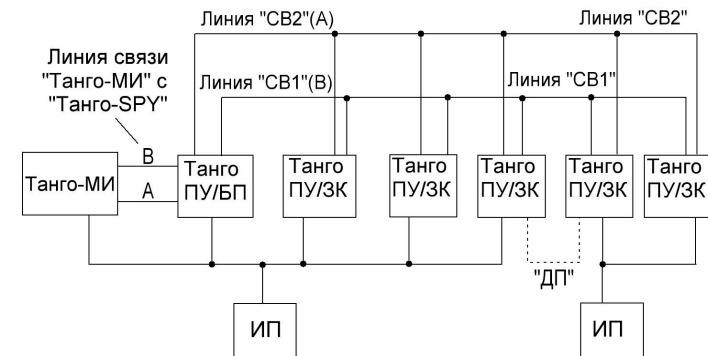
Линия "СВ2"(А)

Линия "СВ2"

Линия связи "Танго-МИ" с "Танго-SPY"

Линия "СВ1"(В)

Линия "СВ1"

Танго-МИ

В

А

Танго ПУ/БП

Танго ПУ/ЗК

Танго ПУ/ЗК

Танго ПУ/ЗК

Танго ПУ/ЗК

Танго ПУ/ЗК

"ДП"

ИП

ИП